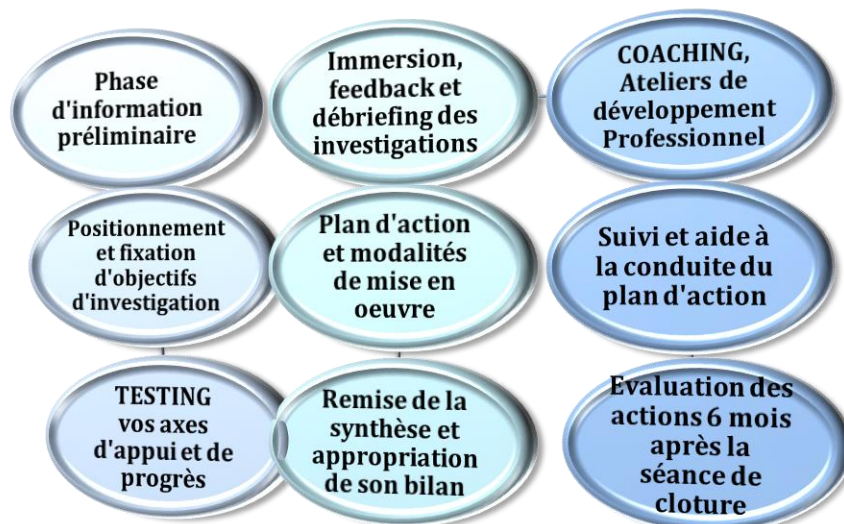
Phase d'information préliminaire

Immersion, feedback et débriefing des investigations

COACHING, Ateliers de développement Professionnel

Positionnement et fixation d'objectifs d'investigation

Plan d'action et modalités de mise en oeuvre

Suivi et aide à la conduite du plan d'action

TESTING vos axes d'appui et de progrès

Remise de la synthèse et appropriation de son bilan

Evaluation des actions 6 mois après la séance de cloture